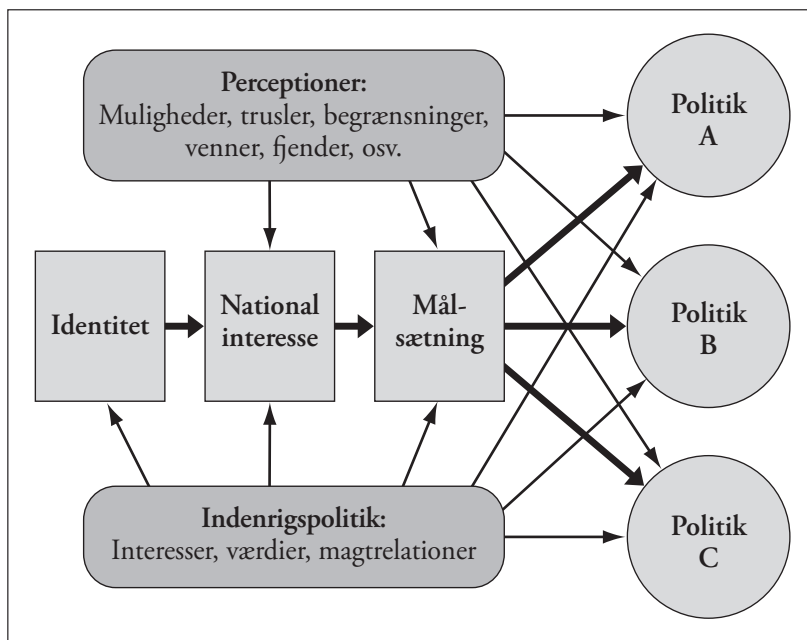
Perceptioner:
Muligheder, trusler, begrænsninger, venner, fjender, osv.

Politik A

Identitet

National interesse

Mål-sætning

Politik B

Politik C

Indenrigspolitik:
Interesser, værdier, magtrelationer